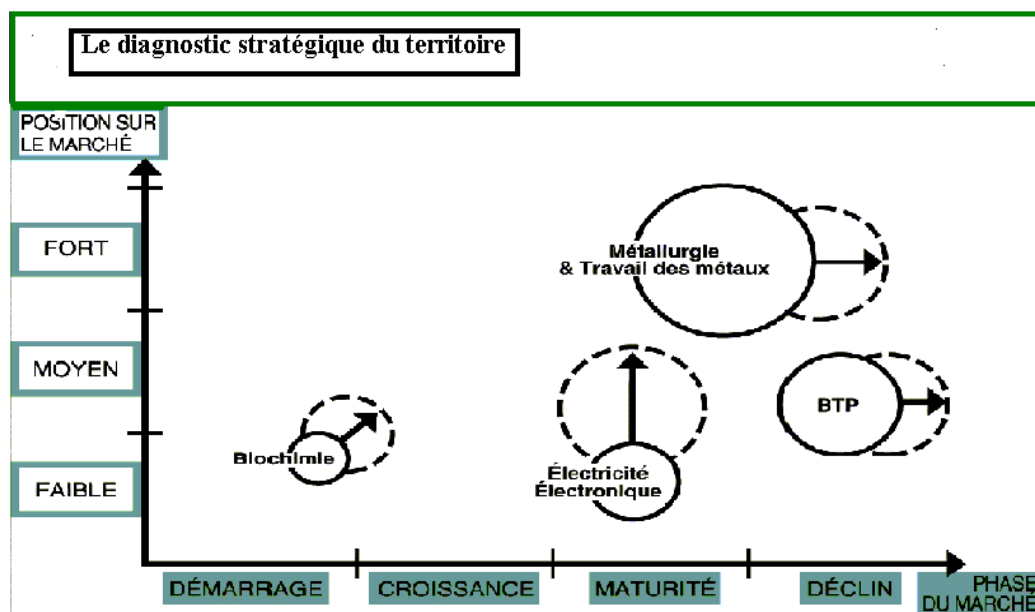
Le diagnostic stratégique du territoire

POSITION SUR LE MARCHÉ

FORT

MOYEN

FAIBLE

Métallurgie & Travail des métaux

BTP

Biochimie

Électricité Électronique

DÉMARRAGE

CROISSANCE

MATURITÉ

DÉCLIN

PHASE DU MARCHÉ